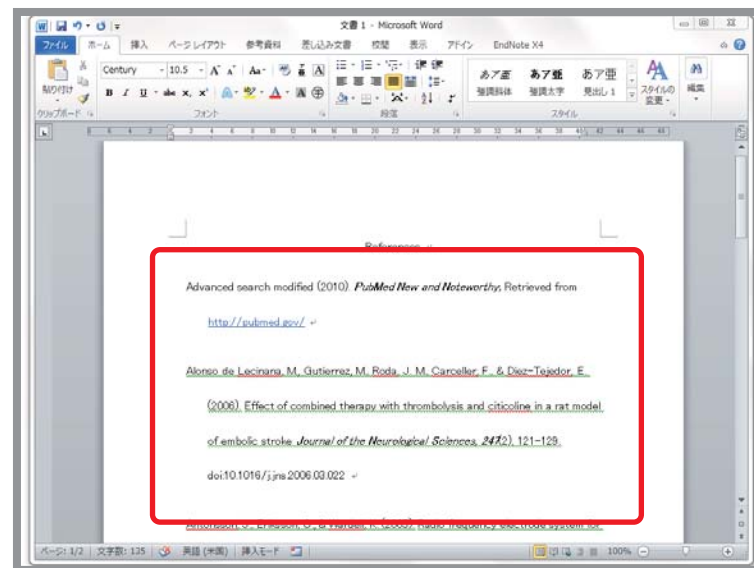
文書 1 - Microsoft Word

ファイル　ホーム　挿入　ページレイアウト　参考資料　差し込み文書　校閲　表示　アドイン　EndNote X4

貼り付け　Century　10.5　クリップボード　フォント　段落　あア亜 標準　あア亜 行間詰め　あア亜 見出し 1　スタイル　スタイルの変更　編集

References

Advanced search modified (2010). *PubMed New and Noteworthy*. Retrieved from http://pubmed.gov/

Alonso de Lecinana, M., Gutierrez, M., Roda, J. M., Carceller, F., & Diez-Tejedor, E. (2006). Effect of combined therapy with thrombolysis and citicoline in a rat model of embolic stroke. *Journal of the Neurological Sciences, 247*(2), 121-129. doi:10.1016/j.jns.2006.03.022

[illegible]

ページ: 1/2　文字数: 135　英語 (米国)　挿入モード　100%